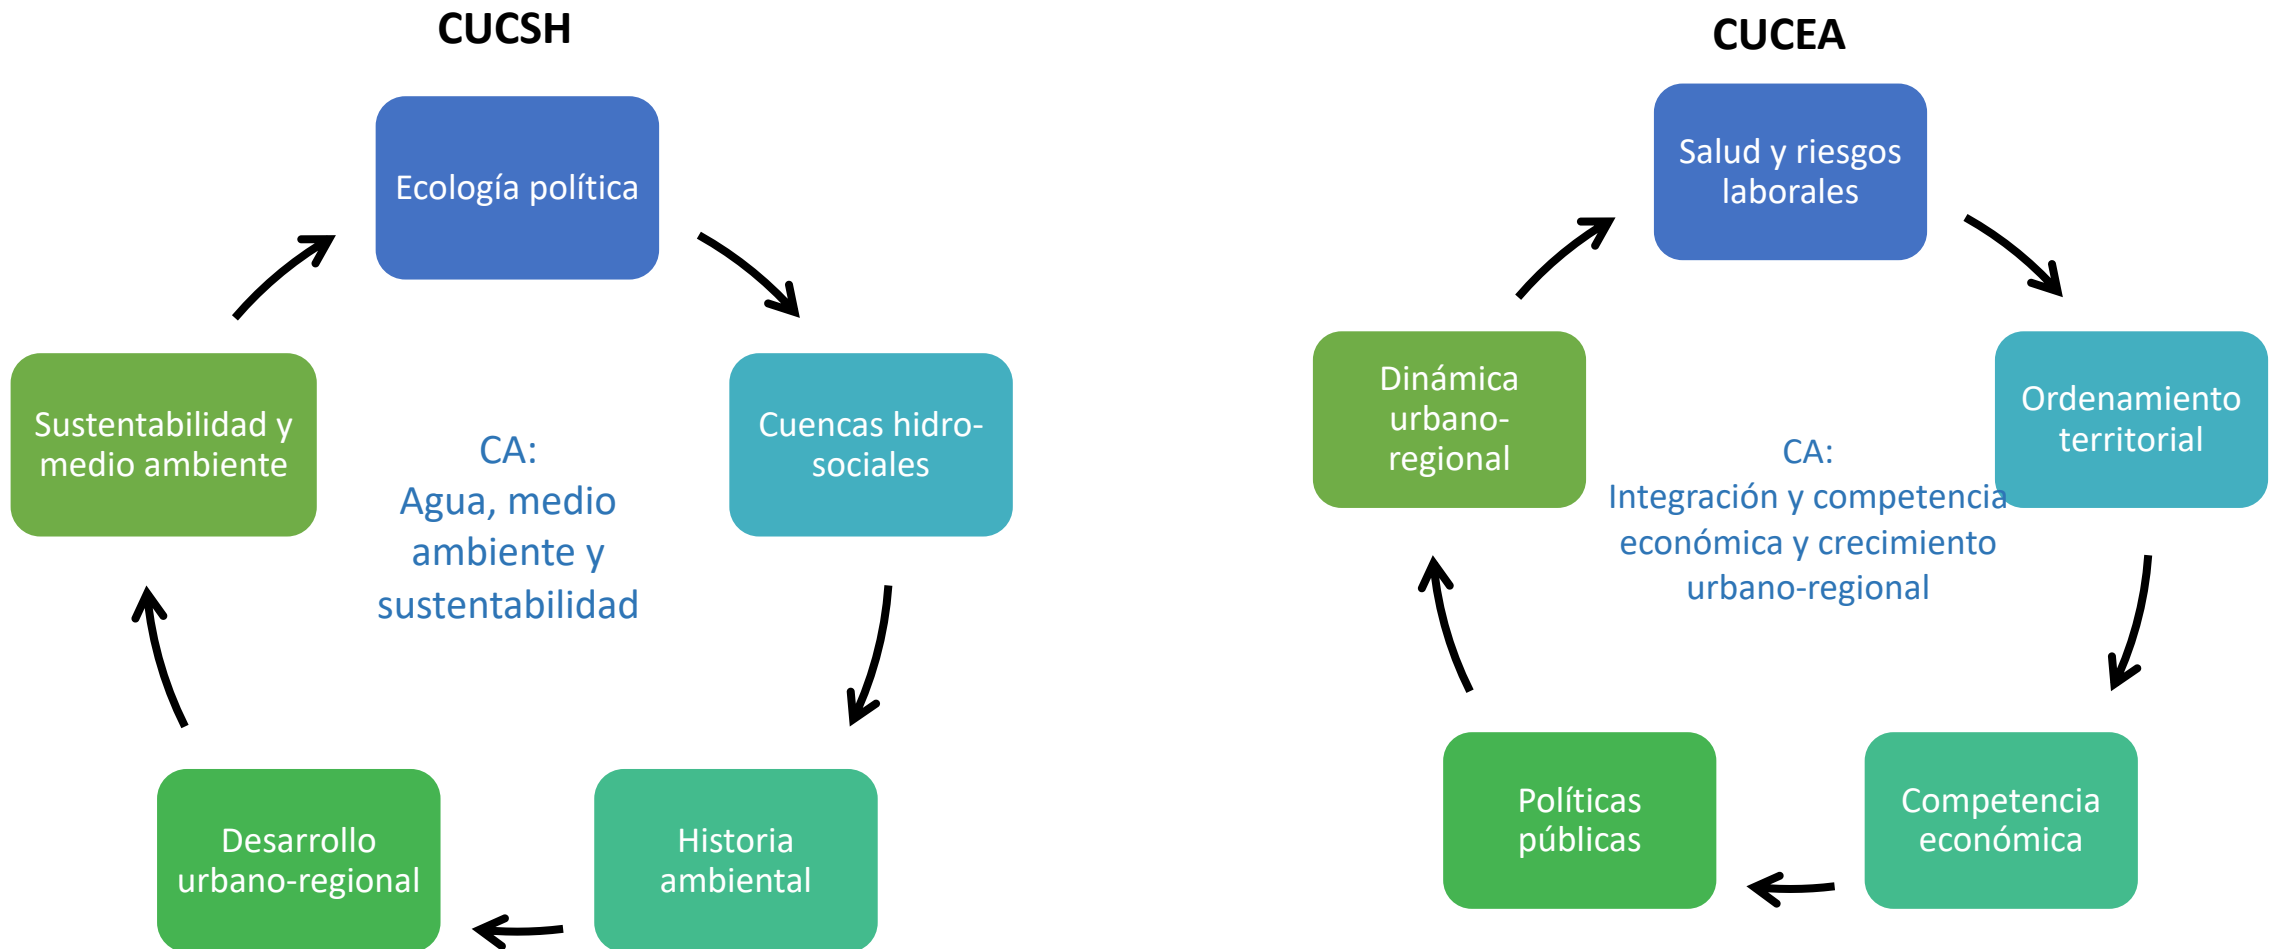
CUCSH

Ecología política

Cuencas hidro-sociales

Historia ambiental

Desarrollo urbano-regional

Sustentabilidad y medio ambiente

CA:
Agua, medio ambiente y sustentabilidad

CUCEA

Salud y riesgos laborales

Ordenamiento territorial

Competencia económica

Políticas públicas

Dinámica urbano-regional

CA:
Integración y competencia económica y crecimiento urbano-regional